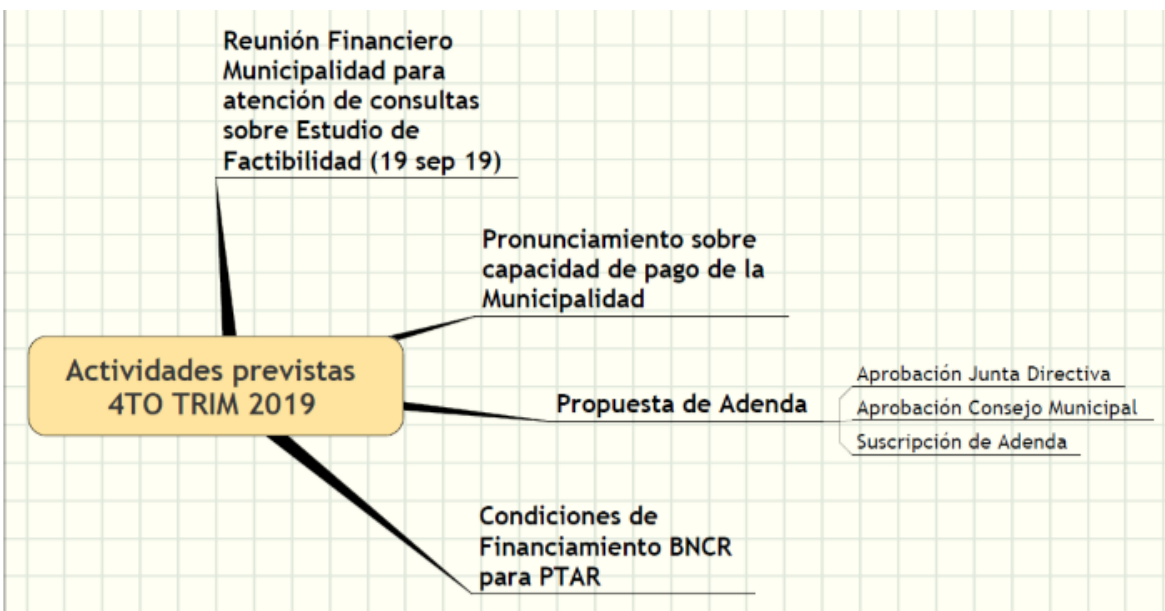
Actividades previstas 4TO TRIM 2019

Reunión Financiero Municipalidad para atención de consultas sobre Estudio de Factibilidad (19 sep 19)

Pronunciamiento sobre capacidad de pago de la Municipalidad

Propuesta de Adenda

Aprobación Junta Directiva

Aprobación Consejo Municipal

Suscripción de Adenda

Condiciones de Financiamiento BNCR para PTAR